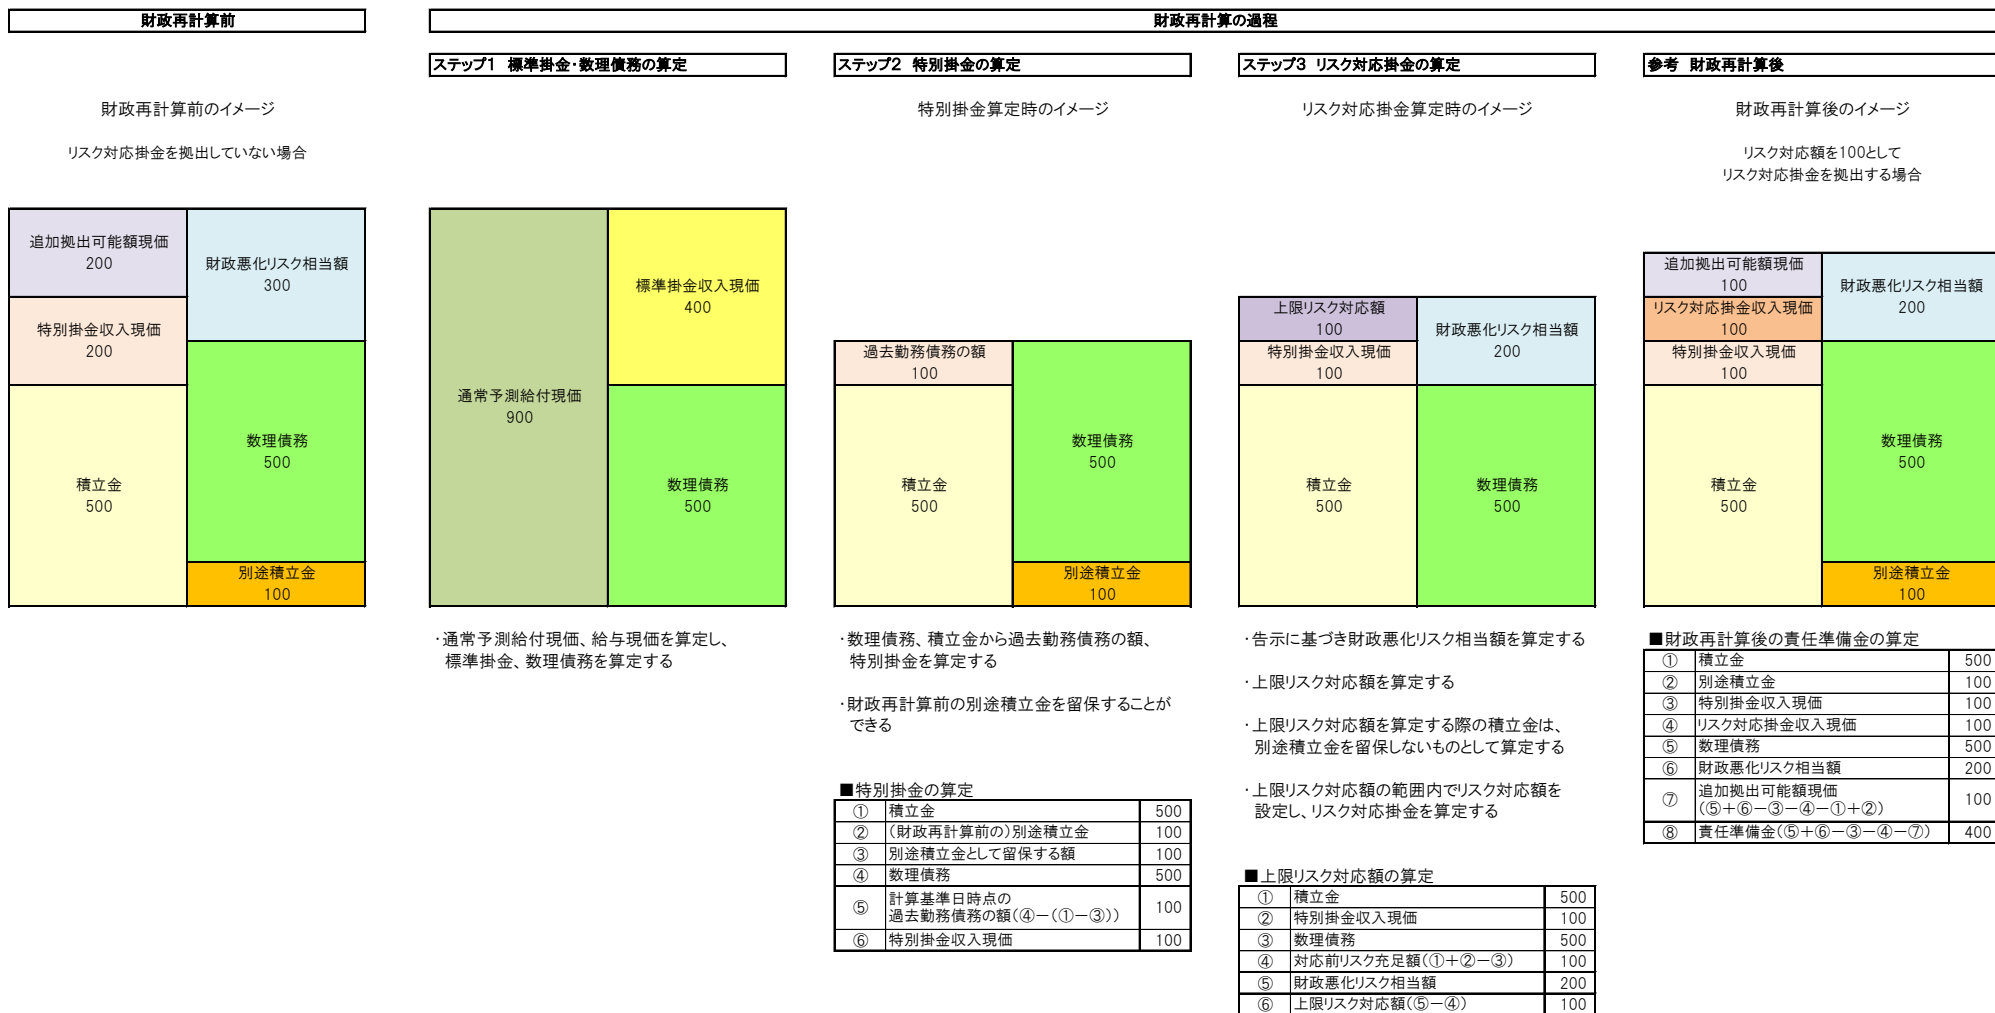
財政再計算前

財政再計算前のイメージ

リスク対応掛金を拠出していない場合

追加拠出可能額現価
200

特別掛金収入現価
200

積立金
500

財政悪化リスク相当額
300

数理債務
500

別途積立金
100

財政再計算の過程

ステップ1　標準掛金・数理債務の算定

通常予測給付現価
900

標準掛金収入現価
400

数理債務
500

・通常予測給付現価、給与現価を算定し、標準掛金、数理債務を算定する

ステップ2　特別掛金の算定

特別掛金算定時のイメージ

過去勤務債務の額
100

積立金
500

数理債務
500

別途積立金
100

・数理債務、積立金から過去勤務債務の額、特別掛金を算定する

・財政再計算前の別途積立金を留保することができる

■特別掛金の算定

| ① | 積立金 | 500 |
|---|---|---|
| ② | (財政再計算前の)別途積立金 | 100 |
| ③ | 別途積立金として留保する額 | 100 |
| ④ | 数理債務 | 500 |
| ⑤ | 計算基準日時点の過去勤務債務の額(④－(①－③)) | 100 |
| ⑥ | 特別掛金収入現価 | 100 |

ステップ3　リスク対応掛金の算定

リスク対応掛金算定時のイメージ

上限リスク対応額
100

特別掛金収入現価
100

積立金
500

財政悪化リスク相当額
200

数理債務
500

・告示に基づき財政悪化リスク相当額を算定する

・上限リスク対応額を算定する

・上限リスク対応額を算定する際の積立金は、別途積立金を留保しないものとして算定する

・上限リスク対応額の範囲内でリスク対応額を設定し、リスク対応掛金を算定する

■上限リスク対応額の算定

| ① | 積立金 | 500 |
|---|---|---|
| ② | 特別掛金収入現価 | 100 |
| ③ | 数理債務 | 500 |
| ④ | 対応前リスク充足額(①＋②－③) | 100 |
| ⑤ | 財政悪化リスク相当額 | 200 |
| ⑥ | 上限リスク対応額(⑤－④) | 100 |

参考　財政再計算後

財政再計算後のイメージ

リスク対応額を100として
リスク対応掛金を拠出する場合

追加拠出可能額現価
100

リスク対応掛金収入現価
100

特別掛金収入現価
100

積立金
500

財政悪化リスク相当額
200

数理債務
500

別途積立金
100

■財政再計算後の責任準備金の算定

| ① | 積立金 | 500 |
|---|---|---|
| ② | 別途積立金 | 100 |
| ③ | 特別掛金収入現価 | 100 |
| ④ | リスク対応掛金収入現価 | 100 |
| ⑤ | 数理債務 | 500 |
| ⑥ | 財政悪化リスク相当額 | 200 |
| ⑦ | 追加拠出可能額現価(⑤＋⑥－③－④－①＋②) | 100 |
| ⑧ | 責任準備金(⑤＋⑥－③－④－⑦) | 400 |